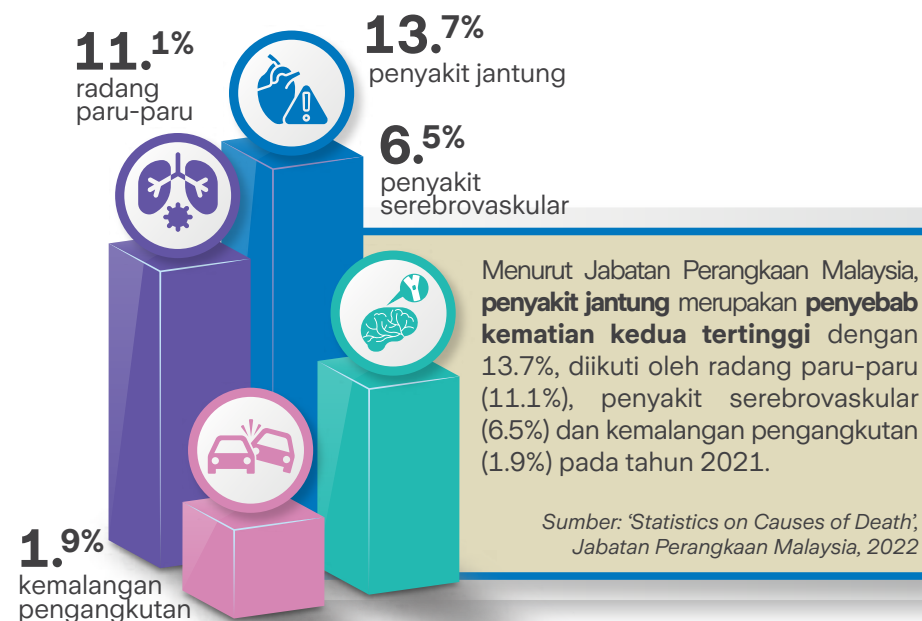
11.1%
radang paru-paru

13.7%
penyakit jantung

6.5%
penyakit serebrovaskular

Menurut Jabatan Perangkaan Malaysia, **penyakit jantung** merupakan **penyebab kematian kedua tertinggi** dengan 13.7%, diikuti oleh radang paru-paru (11.1%), penyakit serebrovaskular (6.5%) dan kemalangan pengangkutan (1.9%) pada tahun 2021.

*Sumber: 'Statistics on Causes of Death', Jabatan Perangkaan Malaysia, 2022*

1.9%
kemalangan pengangkutan